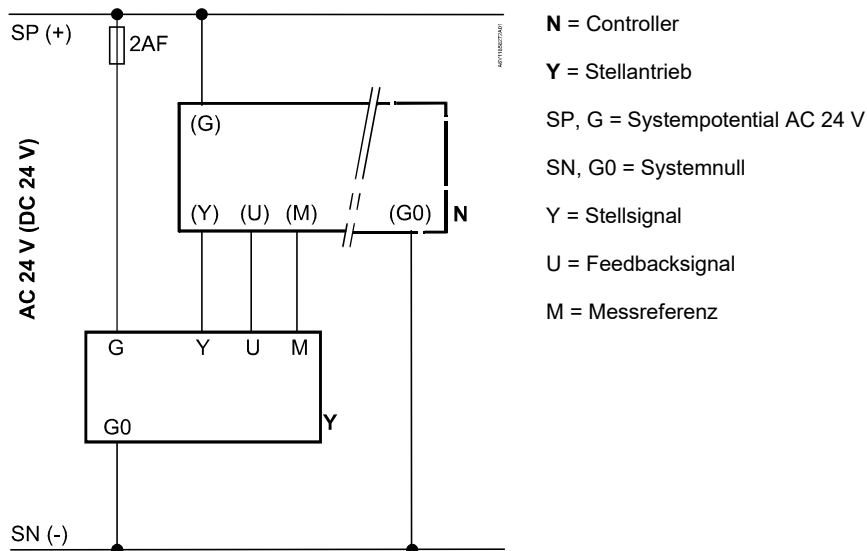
SP (+)

2AF

A6V11650277A01

(G)

AC 24 V (DC 24 V)

(Y) (U) (M) (G0) N

G Y U M

G0 Y

SN (-)

**N** = Controller

**Y** = Stellantrieb

SP, G = Systempotential AC 24 V

SN, G0 = Systemnull

Y = Stellsignal

U = Feedbacksignal

M = Messreferenz